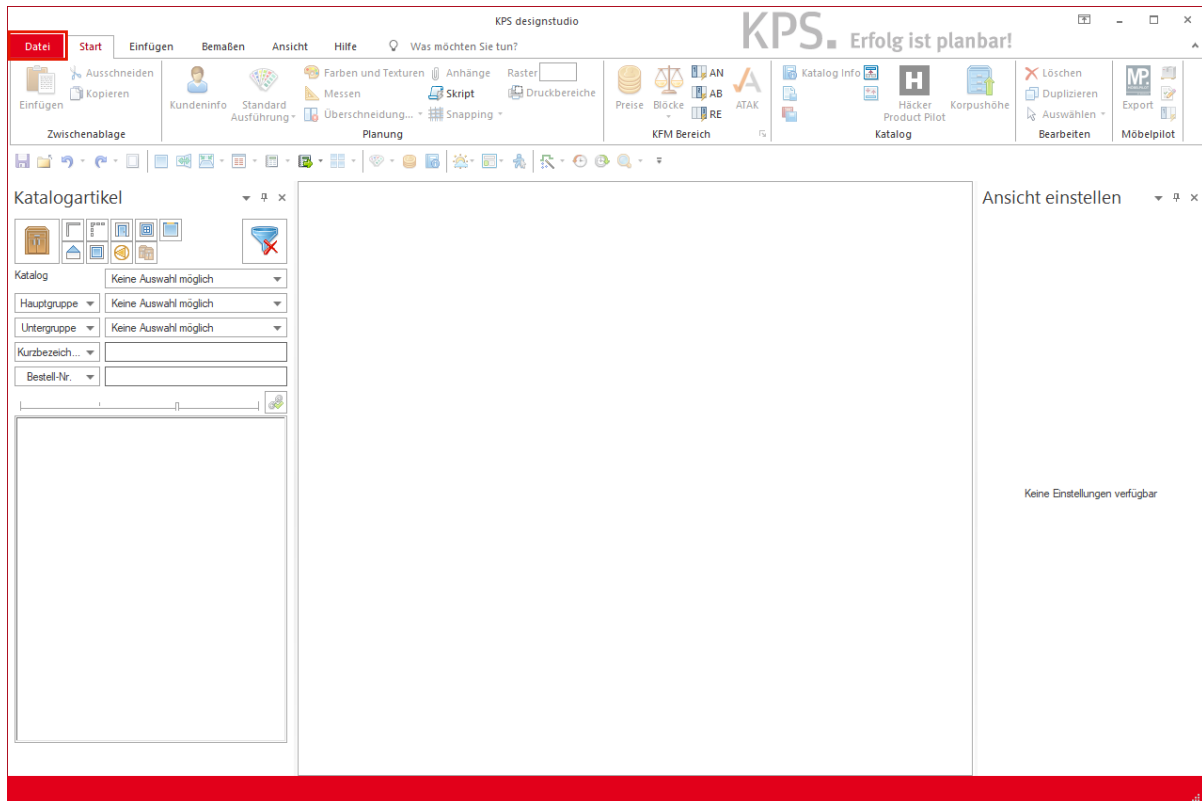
KPS designstudio

KPS. Erfolg ist planbar!

Datei Start Einfügen Bemaßen Ansicht Hilfe Was möchten Sie tun?

Einfügen
Ausschneiden
Kopieren
Zwischenablage

Kundeninfo
Standard Ausführung
Farben und Texturen
Messen
Überschneidung...
Anhänge
Skript
Snapping
Raster
Druckbereiche
Planung

Preise
Blöcke
AN
AB
RE
ATAK
KFM Bereich

Katalog Info
Häcker Product Pilot
Korpushöhe
Katalog

Löschen
Duplizieren
Auswählen
Bearbeiten

Export
Möbelpilot

Katalogartikel

Katalog | Keine Auswahl möglich
Hauptgruppe | Keine Auswahl möglich
Untergruppe | Keine Auswahl möglich
Kurzbezeich...
Bestell-Nr.

Ansicht einstellen

Keine Einstellungen verfügbar